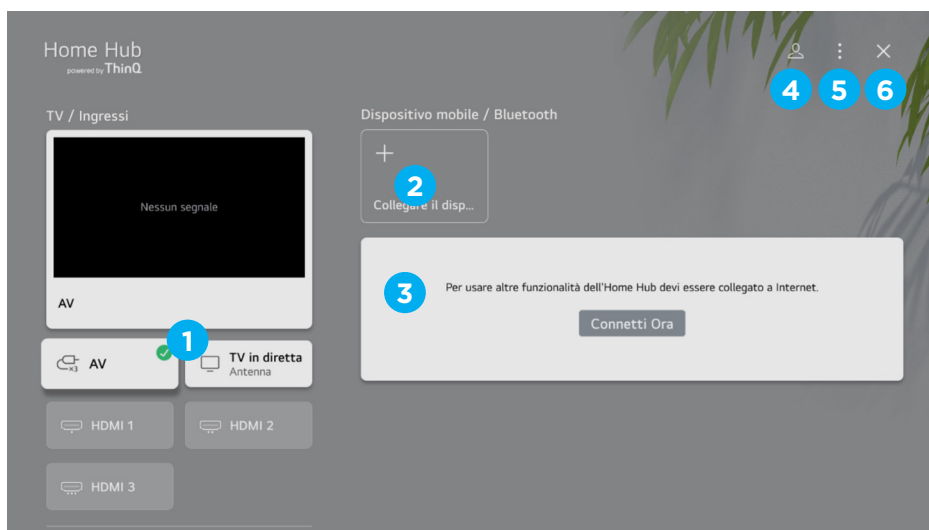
Home Hub
powered by ThinQ

4 5 6

TV / Ingressi

Nessun segnale

AV

1

AV

TV in diretta
Antenna

HDMI 1

HDMI 2

HDMI 3

Dispositivo mobile / Bluetooth

+

2

Collegare il disp...

3

Per usare altre funzionalità dell'Home Hub devi essere collegato a Internet.

Connetti Ora